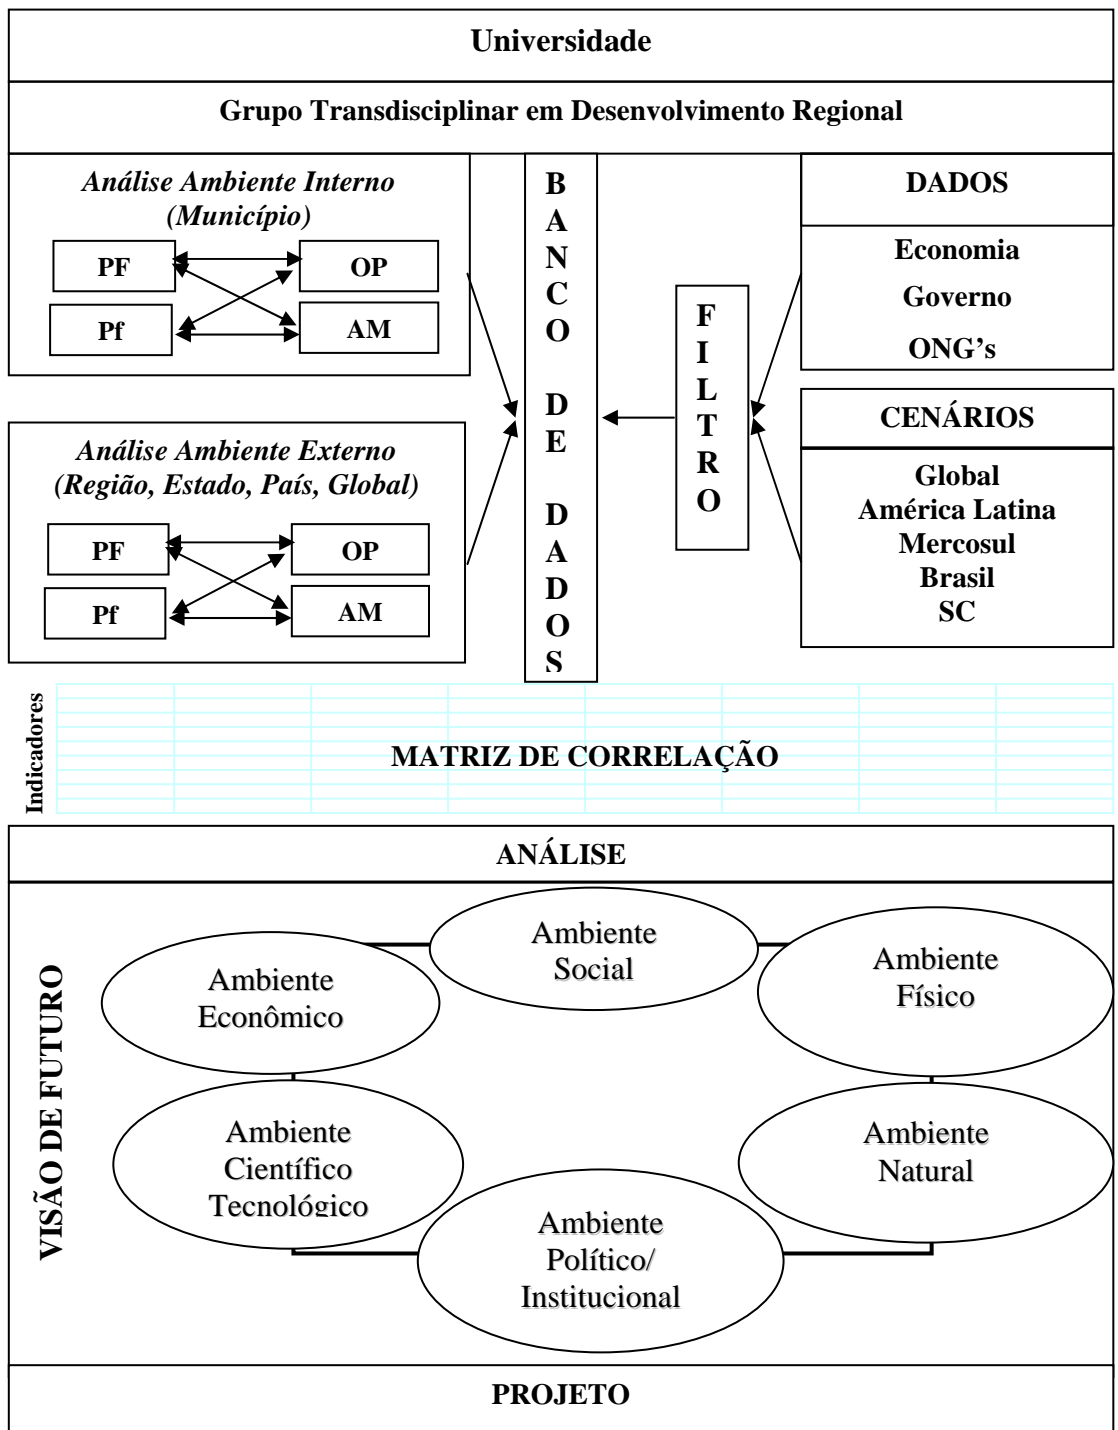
Universidade

Grupo Transdisciplinar em Desenvolvimento Regional

Análise Ambiente Interno (Município)

PF

OP

Pf

AM

Análise Ambiente Externo (Região, Estado, País, Global)

PF

OP

Pf

AM

BANCO DE DADOS

FILTRO

DADOS

Economia

Governo

ONG's

CENÁRIOS

Global
América Latina
Mercosul
Brasil
SC

Indicadores

MATRIZ DE CORRELAÇÃO

ANÁLISE

VISÃO DE FUTURO

Ambiente Social

Ambiente Econômico

Ambiente Físico

Ambiente Científico Tecnológico

Ambiente Natural

Ambiente Político/ Institucional

PROJETO